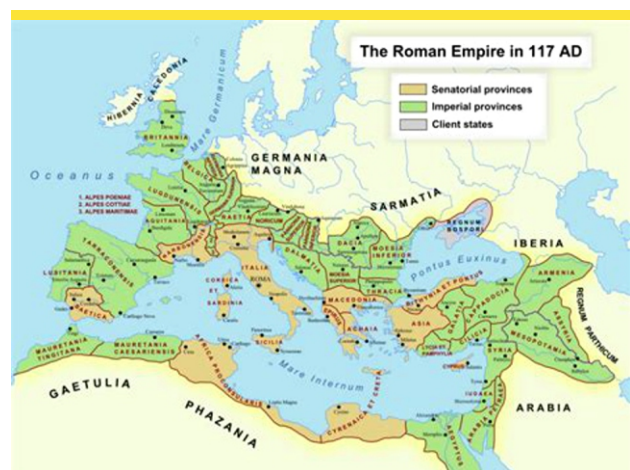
The Roman Empire in 117 AD

Senatorial provinces
Imperial provinces
Client states

HIBERNIA
CALEDONIA
BRITANNIA
Mare Germanicum
Oceanus
GERMANIA MAGNA
SARMATIA
1. ALPES POENIAE
2. ALPES COTTIAE
3. ALPES MARITIMAE
LUGDUNENSIS
BELGICA
AQUITANIA
NARBONENSIS
RAETIA
NORICUM
PANNONIA
DACIA
MOESIA INFERIOR
MOESIA SUPERIOR
DALMATIA
REGNUM BOSPORI
IBERIA
TARRACONENSIS
LUSITANIA
BAETICA
ITALIA
ROMA
CORSICA ET SARDINIA
SICILIA
THRACIA
MACEDONIA
ACHAIA
Pontus Euxinus
BITHYNIA ET PONTUS
ASIA
GALATIA
CAPPADOCIA
ARMENIA
REGNUM PARTHICUM
MESOPOTAMIA
SYRIA
CILICIA
LYCIA ET PAMPHYLIA
CYPRUS
IUDAEA
ARABIA
AEGYPTUS
Mare Internum
CYRENAICA ET CRETA
AFRICA PROCONSULARIS
MAURETANIA TINGITANA
MAURETANIA CAESARIENSIS
NUMIDIA
GAETULIA
PHAZANIA